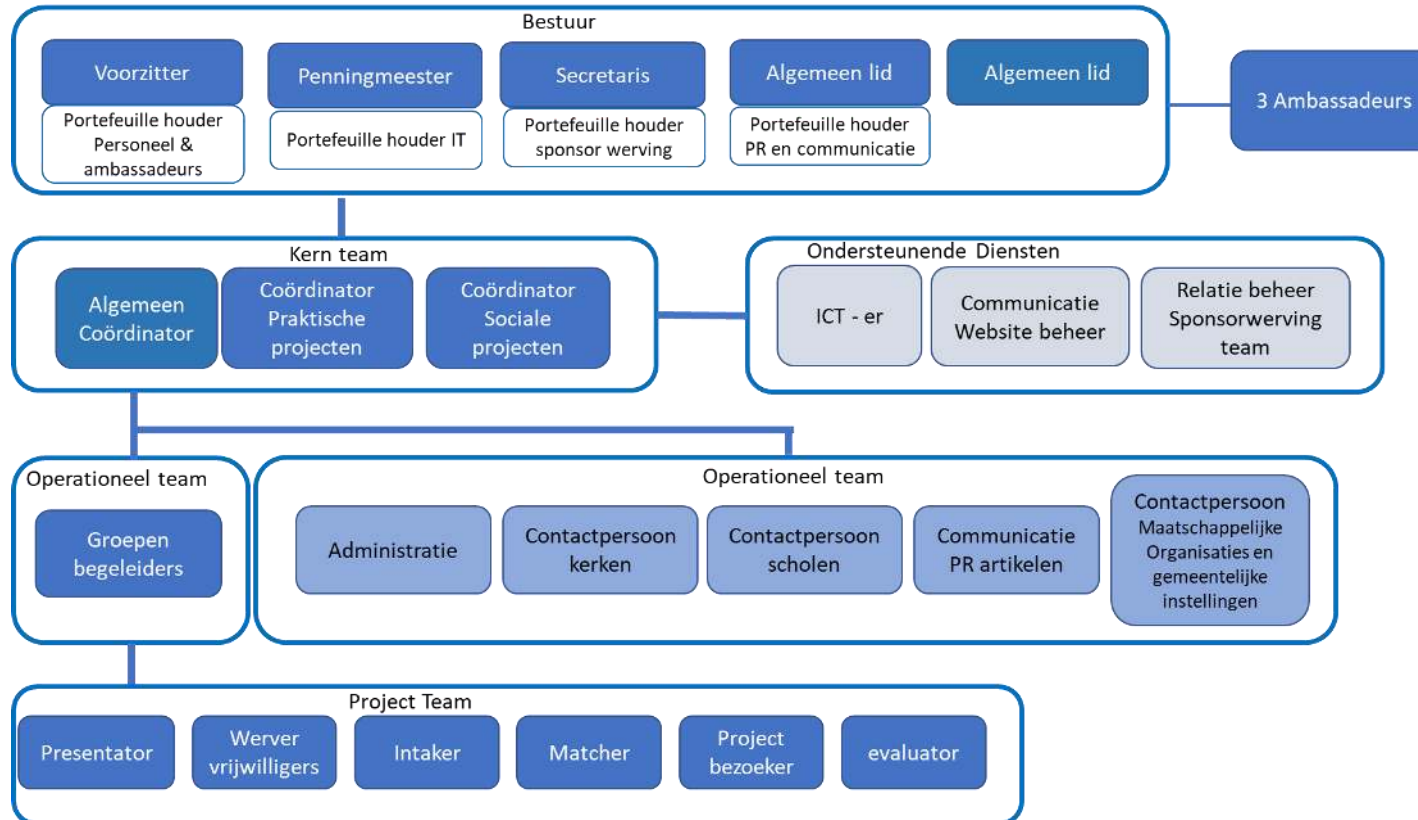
Bestuur

Voorzitter

Portefeuille houder Personeel & ambassadeurs

Penningmeester

Portefeuille houder IT

Secretaris

Portefeuille houder sponsor werving

Algemeen lid

Portefeuille houder PR en communicatie

Algemeen lid

3 Ambassadeurs

Kern team

Algemeen Coördinator

Coördinator Praktische projecten

Coördinator Sociale projecten

Ondersteunende Diensten

ICT - er

Communicatie Website beheer

Relatie beheer Sponsorwerving team

Operationeel team

Groepen begeleiders

Operationeel team

Administratie

Contactpersoon kerken

Contactpersoon scholen

Communicatie PR artikelen

Contactpersoon Maatschappelijke Organisaties en gemeentelijke instellingen

Project Team

Presentator

Werver vrijwilligers

Intaker

Matcher

Project bezoeker

evaluator